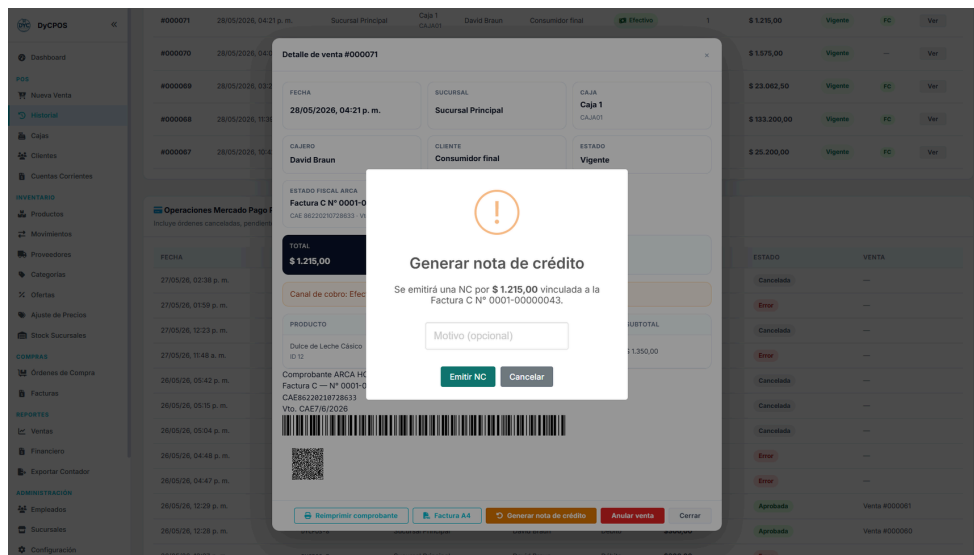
DyCPOS

Dashboard
POS
Nueva Venta
Historial
Cajas
Clientes
Cuentas Corrientes
INVENTARIO
Productos
Movimientos
Proveedores
Categorías
Ofertas
Ajuste de Precios
Stock Sucursales
COMPRAS
Órdenes de Compra
Facturas
REPORTES
Ventas
Financiero
Exportar Contador
ADMINISTRACIÓN
Empleados
Sucursales
Configuración

#000071 28/05/2026, 04:21 p. m. Sucursal Principal Caja 1 CAJA01 David Braun Consumidor final Efectivo 1 $ 1.215,00 Vigente FC Ver
#000070 28/05/2026, 04:3 $ 1.575,00 Vigente — Ver
#000069 28/05/2026, 03:2 $ 23.062,50 Vigente FC Ver
#000068 28/05/2026, 11:3 $ 133.200,00 Vigente FC Ver
#000067 28/05/2026, 10:4 $ 25.200,00 Vigente FC Ver

Operaciones Mercado Pago
Incluye órdenes canceladas, pendien

| FECHA | ESTADO | VENTA |
|---|---|---|
| 27/05/26, 02:36 p. m. | Cancelada | — |
| 27/05/26, 01:59 p. m. | Error | — |
| 27/05/26, 12:23 p. m. | Cancelada | — |
| 27/05/26, 11:48 a. m. | Error | — |
| 26/05/26, 05:42 p. m. | Cancelada | — |
| 26/05/26, 05:15 p. m. | Cancelada | — |
| 26/05/26, 05:04 p. m. | Cancelada | — |
| 26/05/26, 04:48 p. m. | Error | — |
| 26/05/26, 04:47 p. m. | Error | — |
| 26/05/26, 12:29 p. m. | Aprobada | Venta #000061 |
| 26/05/26, 12:38 p. m. | Aprobada | Venta #000060 |

Detalle de venta #000071
×
FECHA
28/05/2026, 04:21 p. m.
SUCURSAL
Sucursal Principal
CAJA
Caja 1
CAJA01
CAJERO
David Braun
CLIENTE
Consumidor final
ESTADO
Vigente
ESTADO FISCAL ARCA
Factura C N° 0001-0
CAE 86220210728633 · V
TOTAL
$ 1.215,00
Canal de cobro: Efec
PRODUCTO
Dulce de Leche Cásico
ID 12
SUBTOTAL
$ 1.350,00
Comprobante ARCA HC
Factura C — N° 0001-0
CAE86220218728633
Vto. CAE7/6/2026

Reimprimir comprobante
Factura A4
Generar nota de crédito
Anular venta
Cerrar

!
Generar nota de crédito
Se emitirá una NC por $ 1.215,00 vinculada a la Factura C N° 0001-00000043.
Motivo (opcional)
Emitir NC
Cancelar